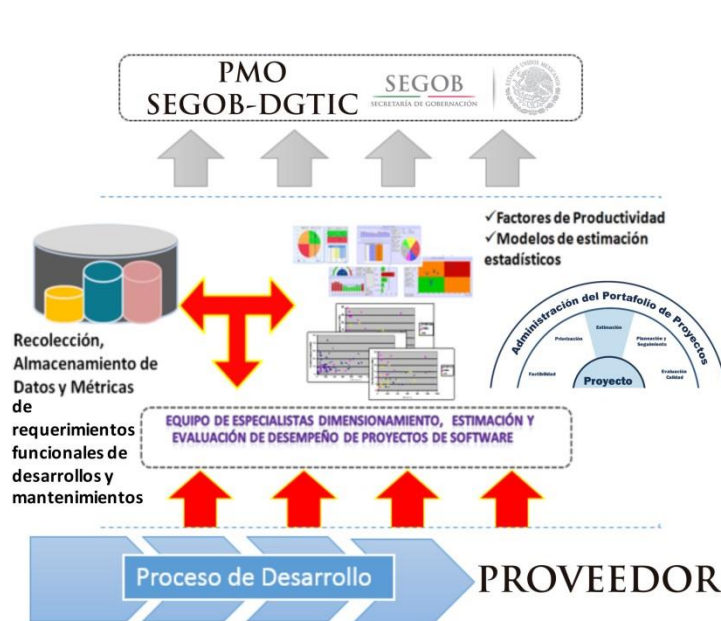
PMO
SEGOB-DGTIC

SEGOB
SECRETARÍA DE GOBERNACIÓN

✓Factores de Productividad
✓Modelos de estimación estadísticos

Administración del Portafolio de Proyectos

Priorización

Estimación

Planeación y Seguimiento

Factibilidad

Proyecto

Evaluación Calidad

Recolección, Almacenamiento de Datos y Métricas de requerimientos funcionales de desarrollos y mantenimientos

EQUIPO DE ESPECIALISTAS DIMENSIONAMIENTO, ESTIMACIÓN Y EVALUACIÓN DE DESEMPEÑO DE PROYECTOS DE SOFTWARE

Proceso de Desarrollo

PROVEEDOR